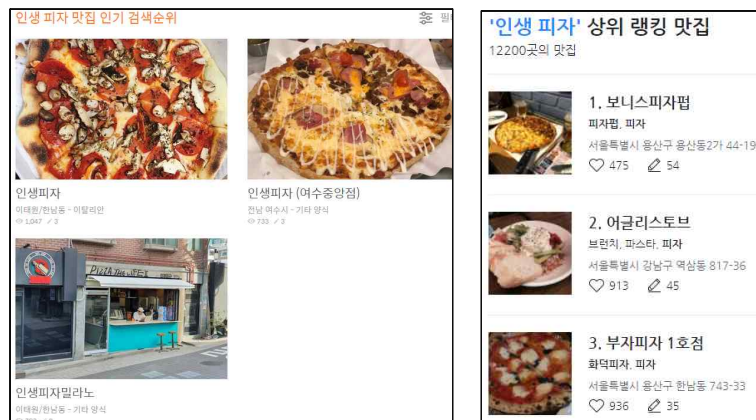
인생 피자 맛집 인기 검색순위

필

인생피자
이태원/한남동 - 이탈리안
1,047 / 2

인생피자 (여수중앙점)
전남 여수시 - 기타 양식
733 / 2

Pizza

인생피자밀라노
이태원/한남동 - 기타 양식

'인생 피자' 상위 랭킹 맛집
12200곳의 맛집

1. 보니스피자펍
피자펍, 피자
서울특별시 용산구 용산동2가 44-19
475 54

2. 어글리스토브
브런치, 파스타, 피자
서울특별시 강남구 역삼동 817-36
913 45

3. 부자피자 1호점
화덕피자, 피자
서울특별시 용산구 한남동 743-33
936 35